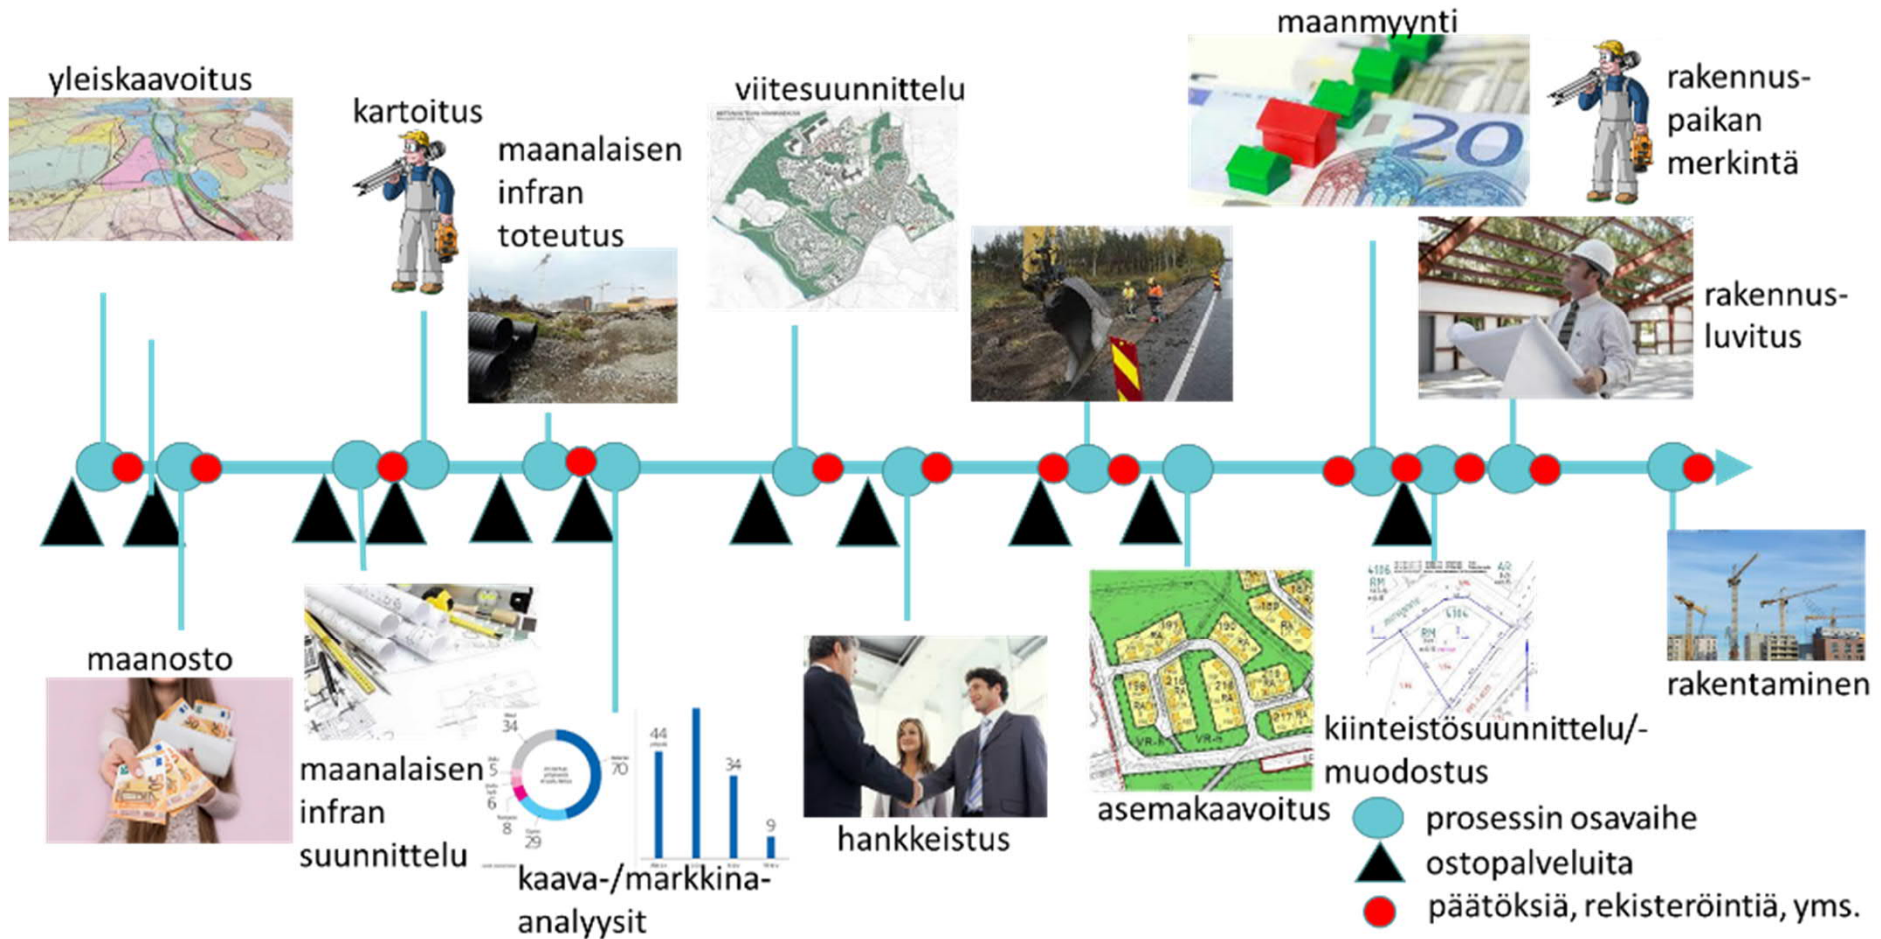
yleiskaavoitus

kartoitus

maanalaisen infran toteutus

viitesuunnittelu

maanmyynti

rakennuspaikan merkintä

rakennusluvitus

maanosto

maanalaisen infran suunnittelu

34
5
6
8
29
70

44
34
9

kaava-/markkina-analyysit

hankkeistus

asemakaavoitus

kiinteistösuunnittelu/-muodostus

rakentaminen

prosessin osavaihe

ostopalveluita

päätöksiä, rekisteröintiä, yms.